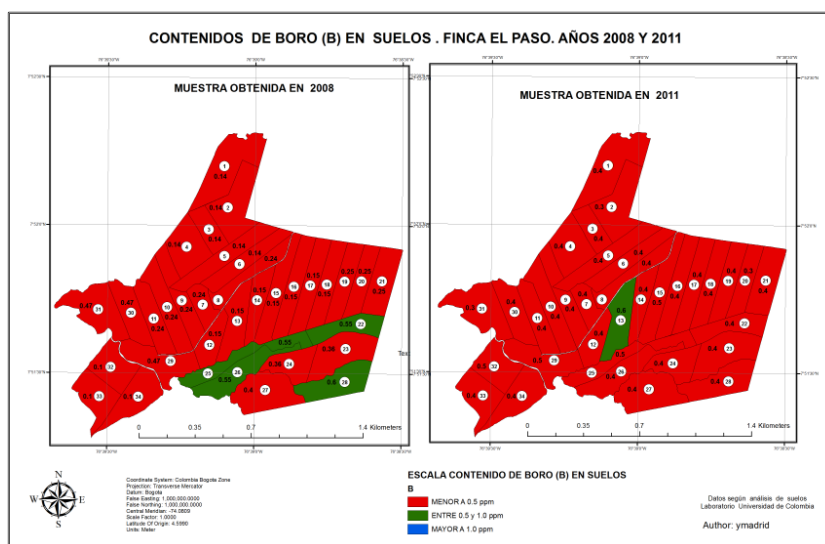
CONTENIDOS DE BORO (B) EN SUELOS . FINCA EL PASO. AÑOS 2008 Y 2011

MUESTRA OBTENIDA EN 2008

1
0.18
0.14 2
3
0.14
0.18 4
0.14
5 0.14
6
0.15 0.15 0.25
0.15
0.24 0.15 0.15 16 17 18 19 20 21
0.47 0.24 8 14 15 0.15
31 30 9 0.24 7 0.15 0.15 0.25
0.24 10 0.24 13
11 0.13
12
0.35 22
0.55
0.47 29 0.36 23
0.1 32 0.35 24
25 26
0.55 0.6
0.1 33 0.1 34 0.8 27 0.6

0 0.35 0.7 1.4 Kilometers

MUESTRA OBTENIDA EN 2011

1
0.4
0.2 2
3
0.4
0.4 4
0.4
5 0.4
6 0.4
0.4 0.4 0.3
0.4 0.4 16 17 18 19 20 21
0.3 0.4 8 14 15 0.4 0.4
31 30 9 0.4 7 0.4 0.4 0.4
0.4 10 0.4 13
11 0.6
0.4 0.4 22
12
0.5
0.5 29 0.4 23
0.3 32 0.4 24
0.4 25 26
0.4 0.4
0.4 33 0.4 34 0.4 27 0.4 28

0 0.35 0.7 1.4 Kilometers

Coordinate System: Colombia Bogota Zone
Projection: Transverse Mercator
Datum: Bogota
False Easting: 1,000,000.0000
False Northing: 1,000,000.0000
Central Meridian: -74.0809
Scale Factor: 1.0000
Latitude Of Origin: 4.5990
Units: Meter

N
W E
S

ESCALA CONTENIDO DE BORO (B) EN SUELOS
B
MENOR A 0.5 ppm
ENTRE 0.5 y 1.0 ppm
MAYOR A 1.0 ppm

Datos según análisis de suelos
Laboratorio Universidad de Colombia

Author: ymadrid